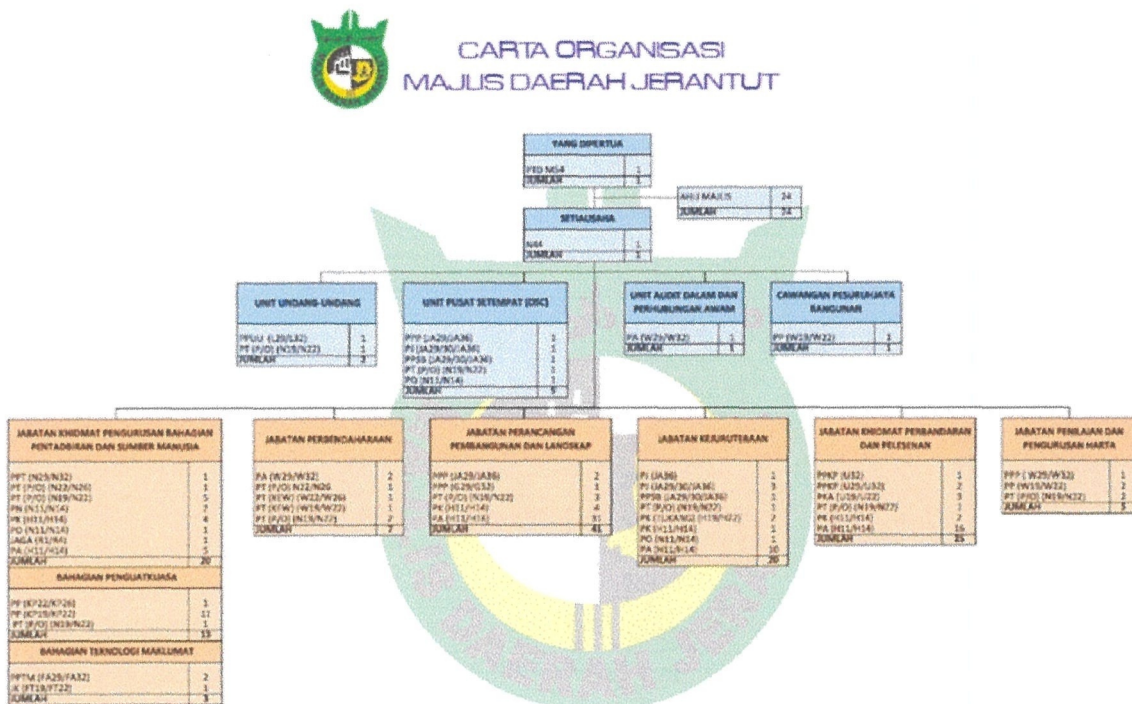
CARTA ORGANISASI
MAJLIS DAERAH JERANTUT

YANG DIPERTUA

| | |
|---|---|
| PTD M54 | 1 |
| JUMLAH | 1 |

| | |
|---|---|
| AHLI MAJLIS | 24 |
| JUMLAH | 24 |

SETIAUSAHA

| | |
|---|---|
| N44 | 1 |
| JUMLAH | 1 |

UNIT UNDANG-UNDANG

| | |
|---|---|
| PPUU (L29/L32) | 1 |
| PT (P/O) (N19/N22) | 1 |
| JUMLAH | 2 |

UNIT PUSAT SETEMPAT (OSC)

| | |
|---|---|
| PPP (JA29/JA36) | 1 |
| PJ (JA29/30/JA36) | 1 |
| PPSB (JA29/30/JA36) | 1 |
| PT (P/O) (N19/N22) | 1 |
| PO (N11/N14) | 1 |
| JUMLAH | 5 |

UNIT AUDIT DALAM DAN PERHUBUNGAN AWAM

| | |
|---|---|
| PA (W29/W32) | 1 |
| JUMLAH | 1 |

CAWANGAN PESURUHJAYA BANGUNAN

| | |
|---|---|
| PP (W19/W22) | 1 |
| JUMLAH | 1 |

JABATAN KHIDMAT PENGURUSAN BAHAGIAN PENTADBIRAN DAN SUMBER MANUSIA

| | |
|---|---|
| PPT (N29/N32) | 1 |
| PT (P/O) (N22/N26) | 1 |
| PT (P/O) (N19/N22) | 5 |
| PN (N11/N14) | 7 |
| PK (H11/H14) | 4 |
| PO (N11/N14) | 1 |
| JAGA (KI/K4) | 1 |
| PA (H11/H14) | 5 |
| JUMLAH | 20 |

BAHAGIAN PENGUATKUASA

| | |
|---|---|
| PP (KP22/KP26) | 1 |
| PP (KP19/KP22) | 11 |
| PT (P/O) (N19/N22) | 1 |
| JUMLAH | 13 |

BAHAGIAN TEKNOLOGI MAKLUMAT

| | |
|---|---|
| PPTM (FA29/FA32) | 2 |
| JK (FT19/FT22) | 1 |
| JUMLAH | 3 |

JABATAN PERBENDAHARAAN

| | |
|---|---|
| PA (W29/W32) | 2 |
| PT (P/O) N22/N26 | 1 |
| PT (KEW) (W22/W26) | 1 |
| PT (KEW) (W19/W22) | 1 |
| PT (P/O) (N19/N22) | 2 |
| JUMLAH | 7 |

JABATAN PERANCANGAN PEMBANGUNAN DAN LANDSKAP

| | |
|---|---|
| PPP (JA29/JA36) | 2 |
| PPP (G29/G32) | 1 |
| PT (P/O) (N19/N22) | 3 |
| PK (H11/H14) | 4 |
| PA (H11/H14) | 31 |
| JUMLAH | 41 |

JABATAN KEJURUTERAAN

| | |
|---|---|
| PJ (JA36) | 1 |
| PJ (JA29/30/JA36) | 3 |
| PPSB (JA29/30/JA36) | 1 |
| PT (P/O) (N19/N22) | 1 |
| PK (TUKANG) (H19/H22) | 2 |
| PK (H11/H14) | 1 |
| PO (N11/N14) | 1 |
| PA (H11/H14) | 10 |
| JUMLAH | 20 |

JABATAN KHIDMAT PERBANDARAN DAN PELESENAN

| | |
|---|---|
| PPKP (U32) | 1 |
| PPKP (U29/U32) | 2 |
| PKA (U19/U22) | 3 |
| PT (P/O) (N19/N22) | 1 |
| PK (H11/H14) | 2 |
| PA (H11/H14) | 16 |
| JUMLAH | 25 |

JABATAN PENILAIAN DAN PENGURUSAN HARTA

| | |
|---|---|
| PPP (W29/W32) | 1 |
| PP (W19/W22) | 2 |
| PT (P/O) (N19/N22) | 2 |
| JUMLAH | 5 |